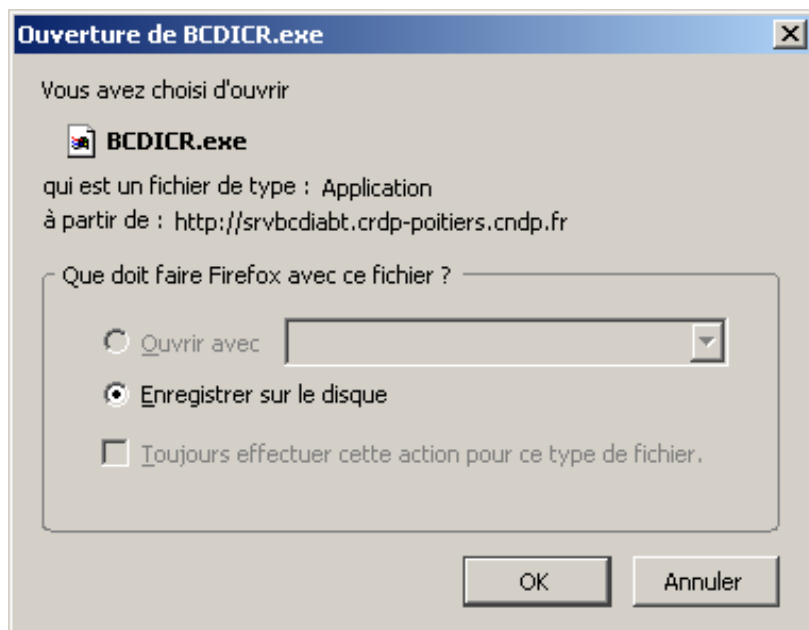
Ouverture de BCDICR.exe

Vous avez choisi d'ouvrir

BCDICR.exe

qui est un fichier de type : Application
à partir de : http://srvbcdiabt.crdp-poitiers.cndp.fr

Que doit faire Firefox avec ce fichier ?

Ouvrir avec

Enregistrer sur le disque

Toujours effectuer cette action pour ce type de fichier.

OK

Annuler